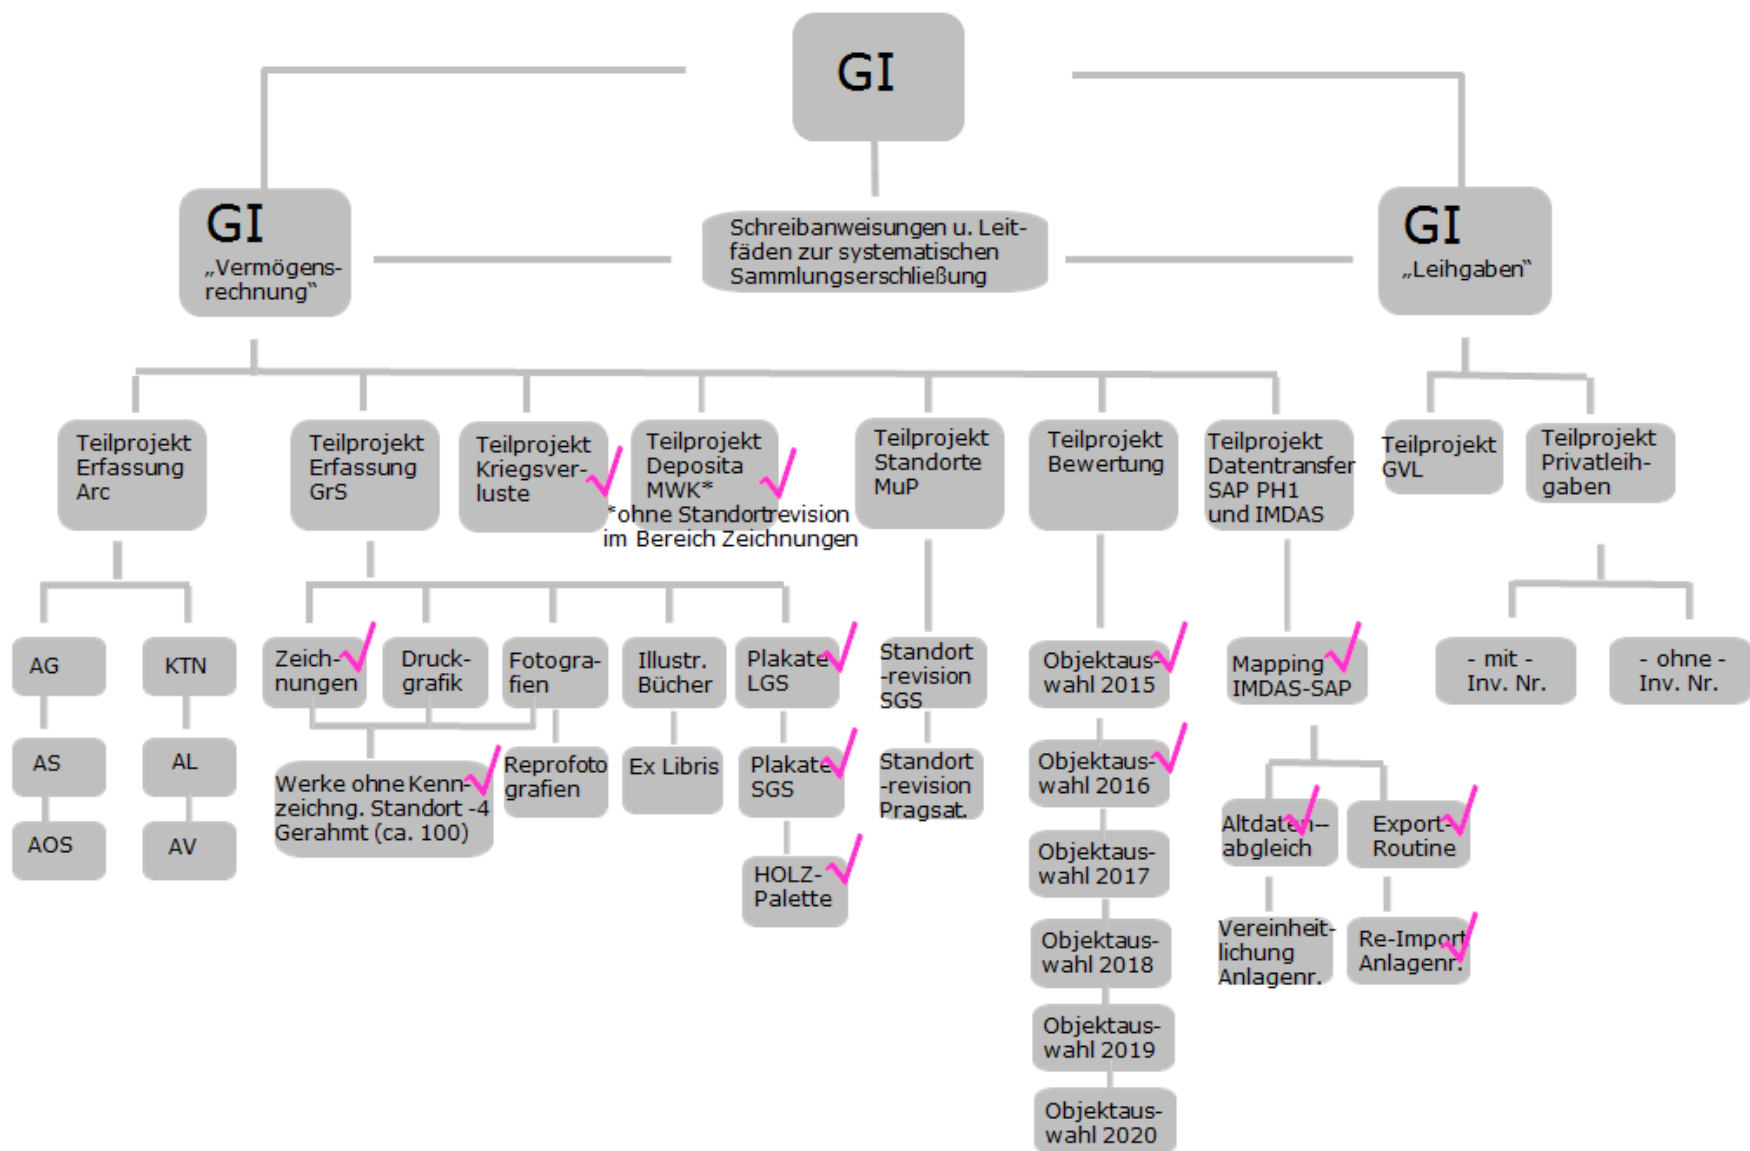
GI

GI
„Vermögensrechnung"

Schreibanweisungen u. Leitfäden zur systematischen Sammlungserschließung

GI
„Leihgaben"

Teilprojekt Erfassung Arc

Teilprojekt Erfassung GrS

Teilprojekt Kriegsverluste

Teilprojekt Deposita MWK*
*ohne Standortrevision im Bereich Zeichnungen

Teilprojekt Standorte MuP

Teilprojekt Bewertung

Teilprojekt Datentransfer SAP PH1 und IMDAS

Teilprojekt GVL

Teilprojekt Privatleihgaben

AG

KTN

AS

AL

AOS

AV

Zeichnungen

Druckgrafik

Fotografien

Illustr. Bücher

Plakate LGS

Werke ohne Kennzeichng. Standort -4 Gerahmt (ca. 100)

Reprofotografien

Ex Libris

Plakate SGS

HOLZ-Palette

Standort -revision SGS

Standort -revision Pragsat.

Objektauswahl 2015

Objektauswahl 2016

Objektauswahl 2017

Objektauswahl 2018

Objektauswahl 2019

Objektauswahl 2020

Mapping IMDAS-SAP

Altdaten-abgleich

Export-Routine

Vereinheitlichung Anlagenr.

Re-Import Anlagenr.

- mit - Inv. Nr.

- ohne - Inv. Nr.